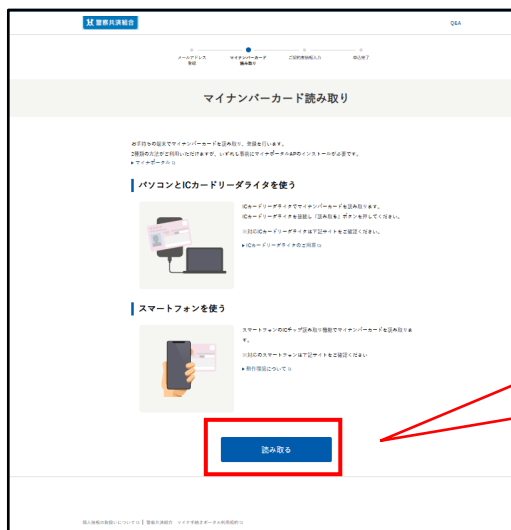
警察共済組合

Q&A

メールアドレス登録　マイナンバーカード読み取り　ご契約者様記入　申込完了

マイナンバーカード読み取り

お手持ちの端末でマイナンバーカードを読み取り、登録を行います。
ご獲得の方法がご利用いただけますが、いずれも事前にマイナポータルAPのインストールが必要です。
▶ マイナポータル

パソコンとICカードリーダライタを使う

ICカードリーダライタでマイナンバーカードを読み取ります。
ICカードリーダライタを接続し「読み取る」ボタンを押してください。

※対応のICカードリーダライタは下記サイトをご確認ください。

▶ ICカードリーダライタのご利用

スマートフォンを使う

スマートフォンのICチップ読み取り機能でマイナンバーカードを読み取ります。

※対応のスマートフォンは下記サイトをご確認ください

▶ 動作環境について

読み取る

個人情報の取扱いについて | 警察共済組合　マイナ手続きポータル利用規約